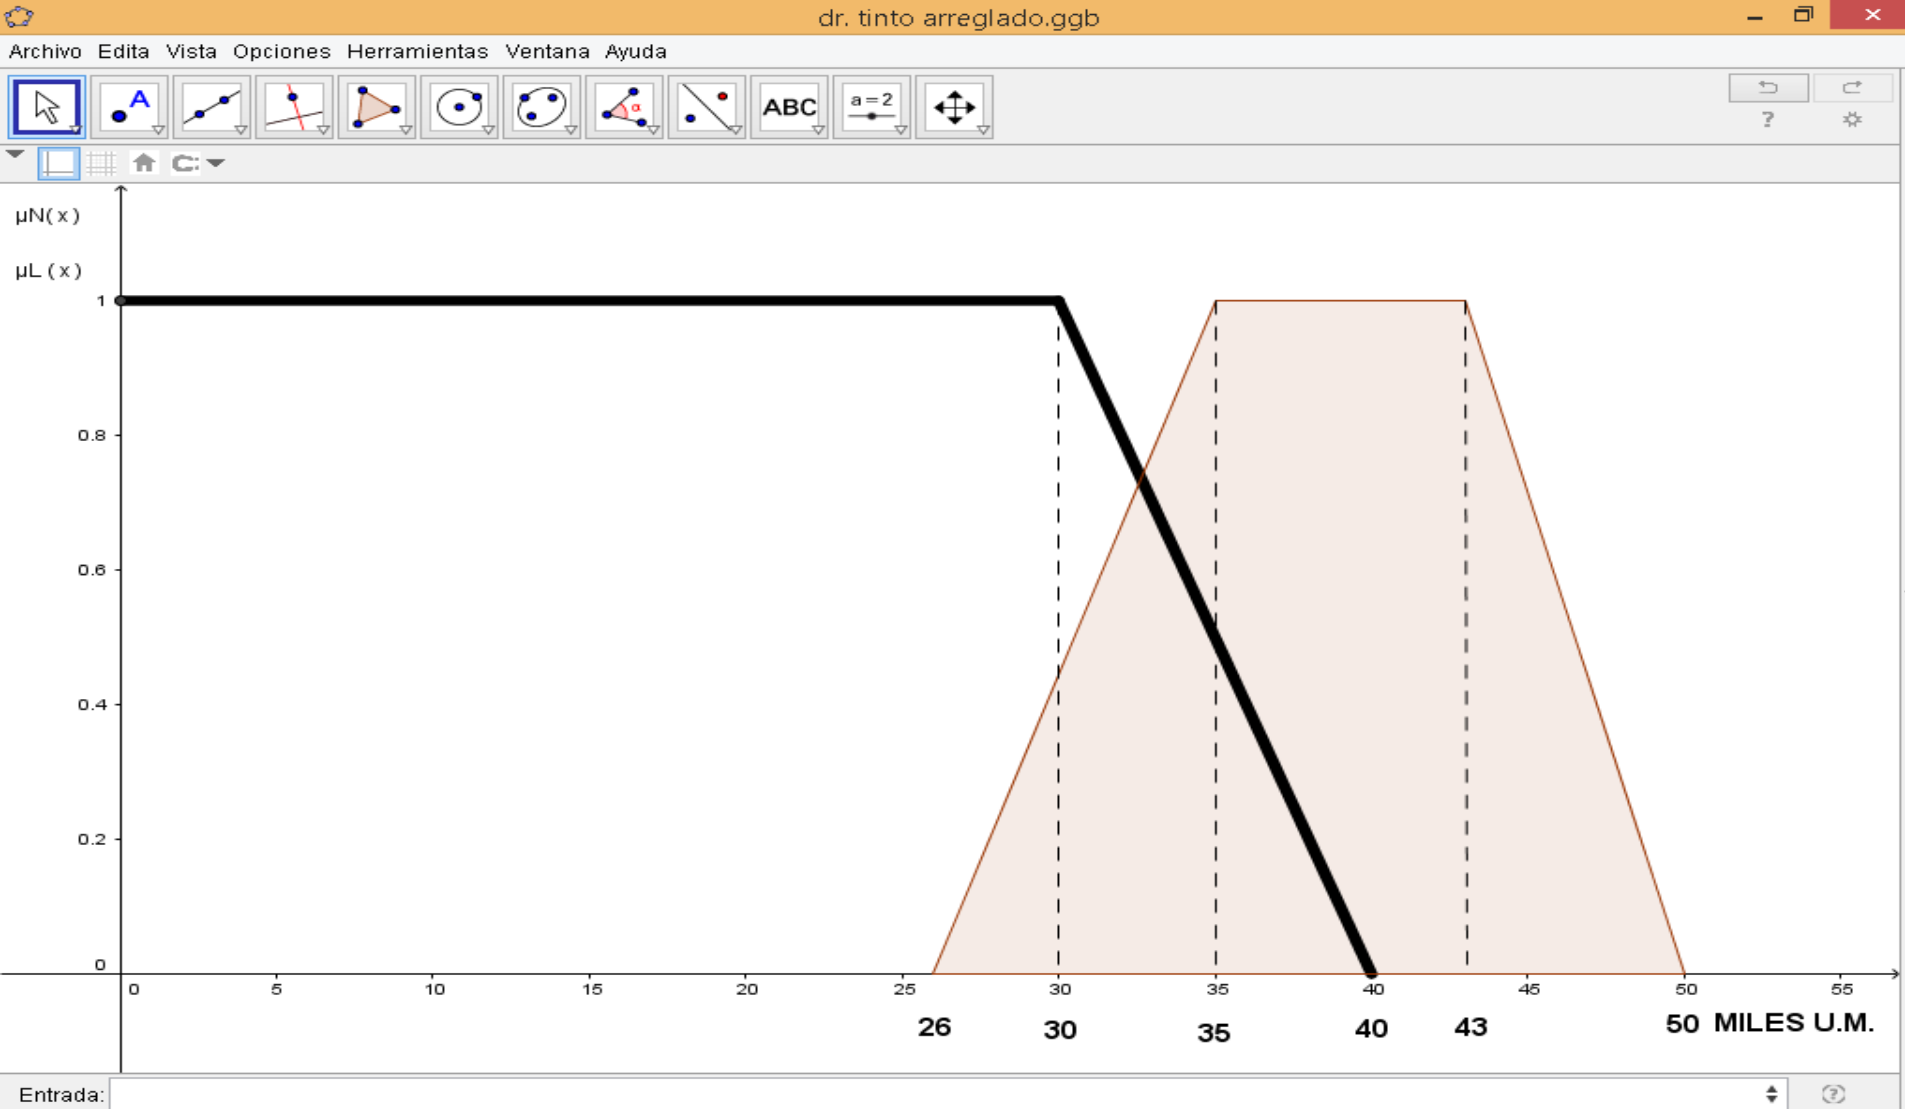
dr. tinto arreglado.ggb

Archivo Edita Vista Opciones Herramientas Ventana Ayuda

ABC
a = 2

μN(x)

μL (x)

1

0.8

0.6

0.4

0.2

0

0 5 10 15 20 25 30 35 40 45 50 55

26 30 35 40 43 50 MILES U.M.

Entrada: